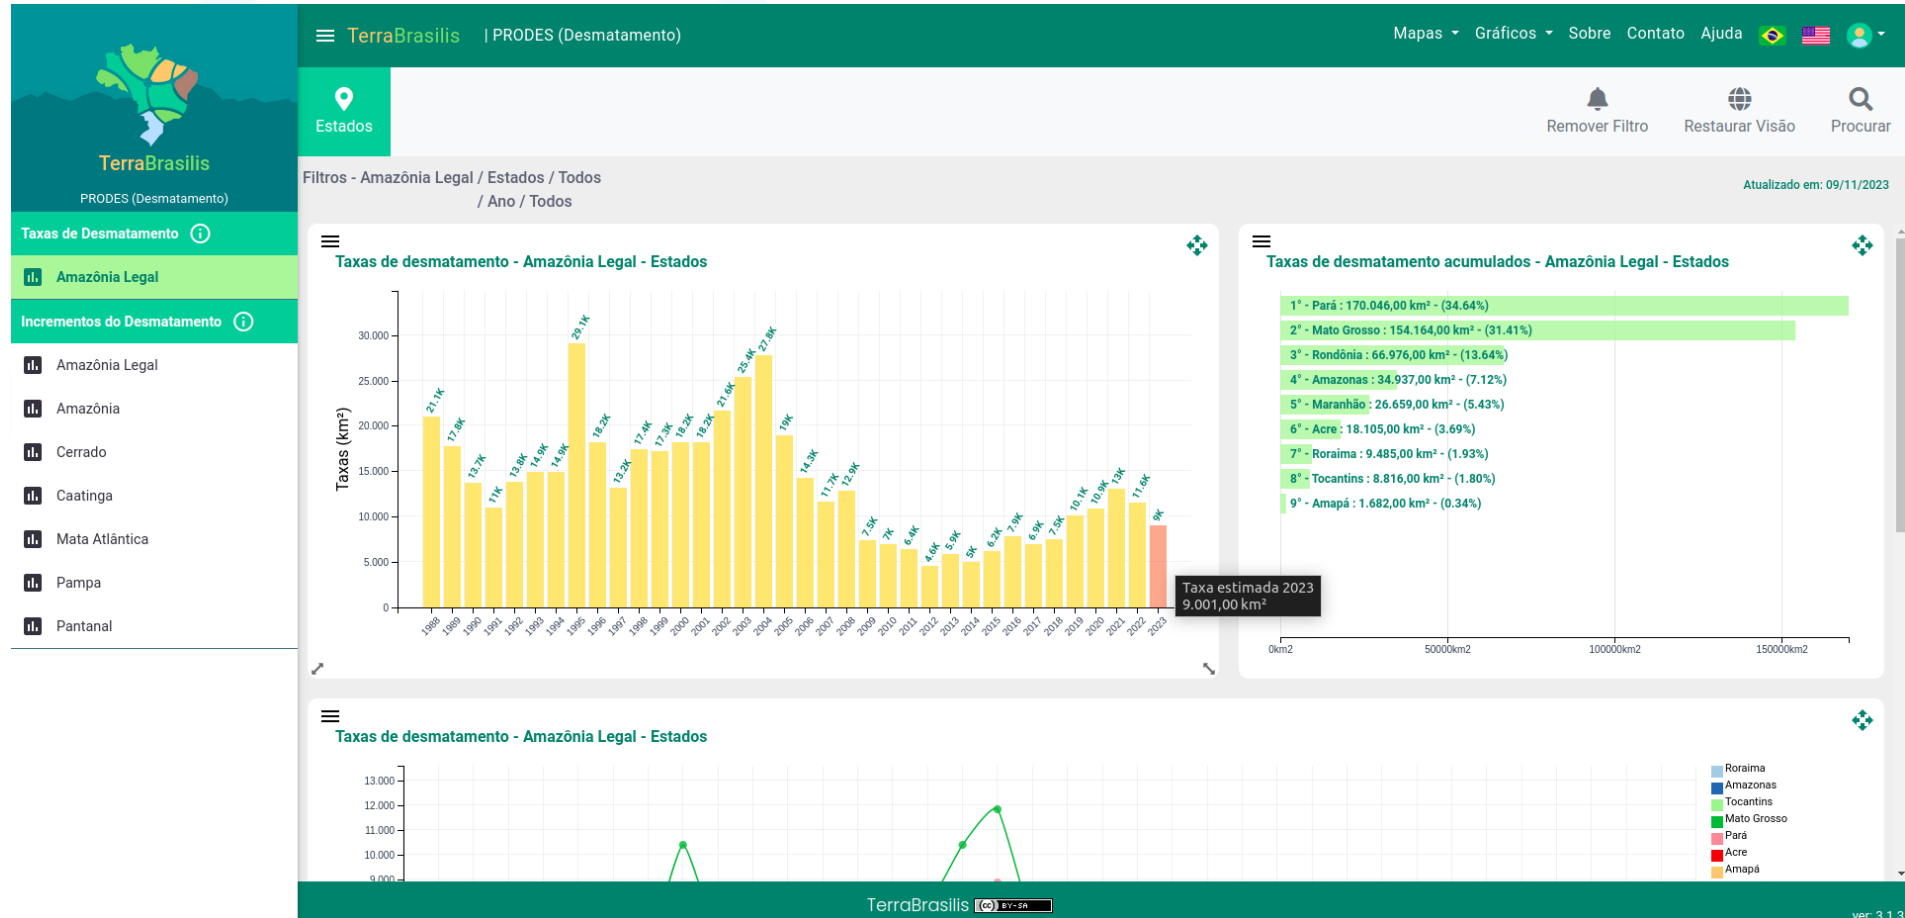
TerraBrasilis

PRODES (Desmatamento)

Taxas de Desmatamento

Amazônia Legal

Incrementos do Desmatamento

Amazônia Legal

Amazônia

Cerrado

Caatinga

Mata Atlântica

Pampa

Pantanal

TerraBrasilis | PRODES (Desmatamento)

Mapas Gráficos Sobre Contato Ajuda

Estados

Remover Filtro Restaurar Visão Procurar

Filtros - Amazônia Legal / Estados / Todos / Ano / Todos

Atualizado em: 09/11/2023

Taxas de desmatamento - Amazônia Legal - Estados

Taxas (km²)

30.000
25.000
20.000
15.000
10.000
5.000
0

| Ano | Valor |
|---|---|
| 1988 | 21.1K |
| 1989 | 17.8K |
| 1990 | 13.7K |
| 1991 | 11K |
| 1992 | 13.8K |
| 1993 | 14.9K |
| 1994 | 14.9K |
| 1995 | 29.1K |
| 1996 | 18.2K |
| 1997 | 13.2K |
| 1998 | 17.4K |
| 1999 | 17.3K |
| 2000 | 18.2K |
| 2001 | 18.2K |
| 2002 | 21.6K |
| 2003 | 25.4K |
| 2004 | 27.8K |
| 2005 | 19K |
| 2006 | 14.3K |
| 2007 | 11.7K |
| 2008 | 12.9K |
| 2009 | 7.5K |
| 2010 | 7K |
| 2011 | 6.4K |
| 2012 | 4.6K |
| 2013 | 5.9K |
| 2014 | 5K |
| 2015 | 6.2K |
| 2016 | 7.9K |
| 2017 | 6.9K |
| 2018 | 7.5K |
| 2019 | 10.1K |
| 2020 | 10.9K |
| 2021 | 13K |
| 2022 | 11.6K |
| 2023 | 9K |

Taxa estimada 2023
9.001,00 km²

Taxas de desmatamento acumulados - Amazônia Legal - Estados

1° - Pará : 170.046,00 km² - (34.64%)
2° - Mato Grosso : 154.164,00 km² - (31.41%)
3° - Rondônia : 66.976,00 km² - (13.64%)
4° - Amazonas : 34.937,00 km² - (7.12%)
5° - Maranhão : 26.659,00 km² - (5.43%)
6° - Acre : 18.105,00 km² - (3.69%)
7° - Roraima : 9.485,00 km² - (1.93%)
8° - Tocantins : 8.816,00 km² - (1.80%)
9° - Amapá : 1.682,00 km² - (0.34%)

0km2 50000km2 100000km2 150000km2

Taxas de desmatamento - Amazônia Legal - Estados

13.000
12.000
11.000
10.000
9.000

Roraima
Amazonas
Tocantins
Mato Grosso
Pará
Acre
Amapá

TerraBrasilis BY-SA

ver: 3.1.3